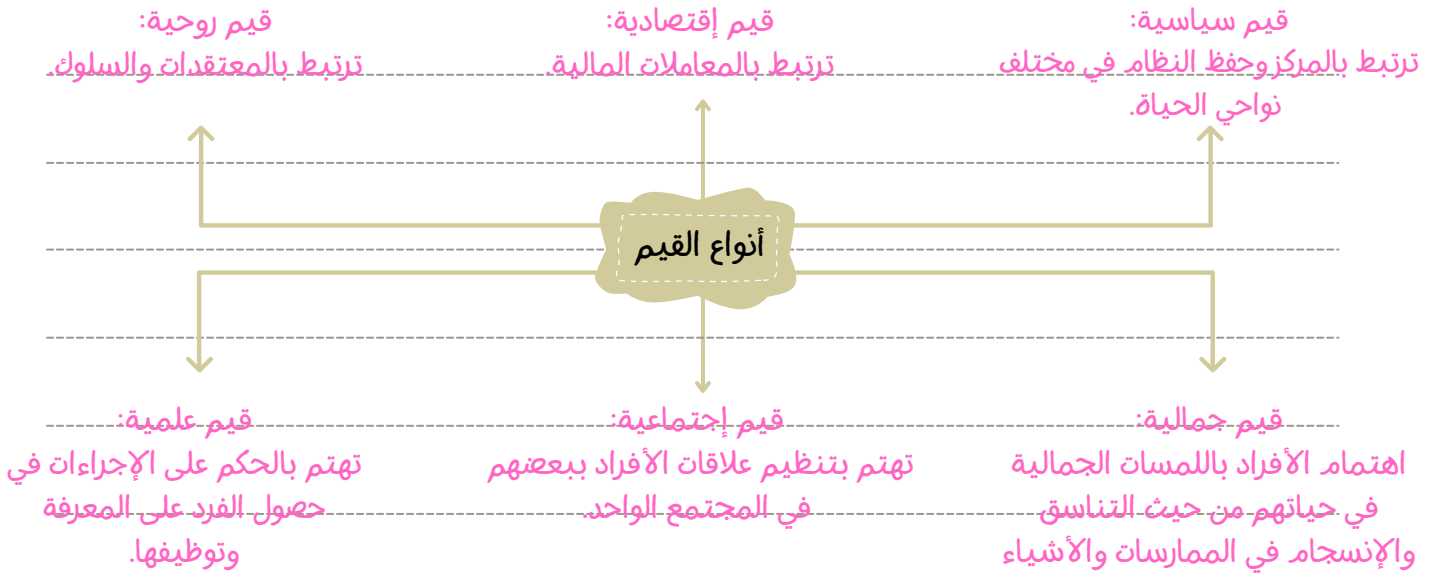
قيم سياسية:
ترتبط بالمركز وحفظ النظام في مختلف نواحي الحياة.

قيم إقتصادية:
ترتبط بالمعاملات المالية.

قيم روحية:
ترتبط بالمعتقدات والسلوك.

أنواع القيم

قيم جمالية:
اهتمام الأفراد باللمسات الجمالية في حياتهم من حيث التناسق والإنسجام في الممارسات والأشياء

قيم إجتماعية:
تهتم بتنظيم علاقات الأفراد ببعضهم في المجتمع الواحد.

قيم علمية:
تهتم بالحكم على الإجراءات في حصول الفرد على المعرفة وتوظيفها.